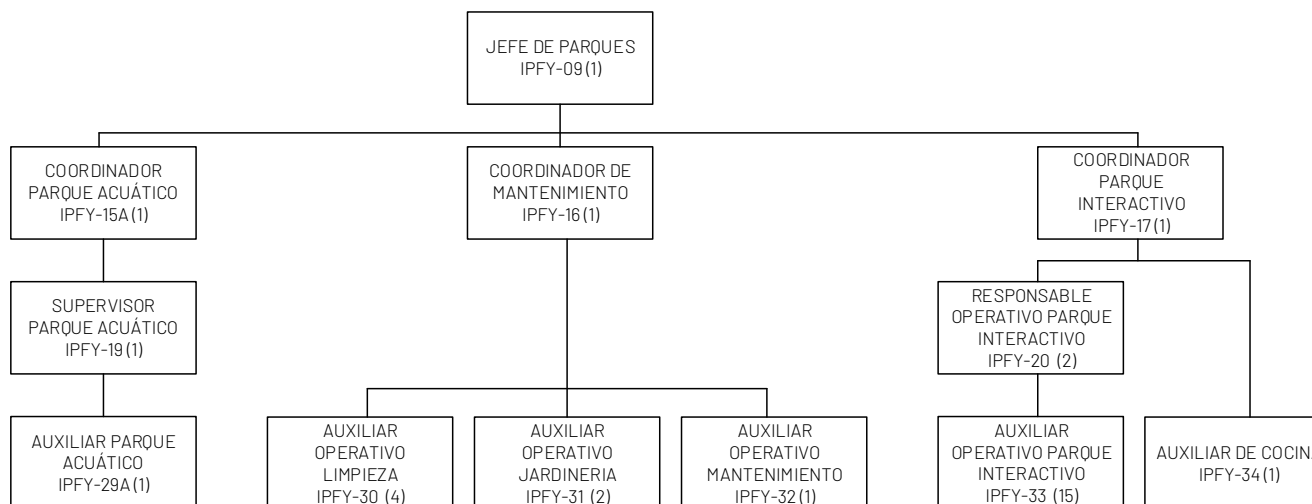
JEFE DE PARQUES
IPFY-09 (1)

COORDINADOR
PARQUE ACUÁTICO
IPFY-15A (1)

COORDINADOR DE
MANTENIMIENTO
IPFY-16 (1)

COORDINADOR
PARQUE
INTERACTIVO
IPFY-17 (1)

SUPERVISOR
PARQUE ACUÁTICO
IPFY-19 (1)

RESPONSABLE
OPERATIVO PARQUE
INTERACTIVO
IPFY-20 (2)

AUXILIAR PARQUE
ACUÁTICO
IPFY-29A (1)

AUXILIAR
OPERATIVO
LIMPIEZA
IPFY-30 (4)

AUXILIAR
OPERATIVO
JARDINERIA
IPFY-31 (2)

AUXILIAR
OPERATIVO
MANTENIMIENTO
IPFY-32 (1)

AUXILIAR
OPERATIVO PARQUE
INTERACTIVO
IPFY-33 (15)

AUXILIAR DE COCIN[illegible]
IPFY-34 (1)